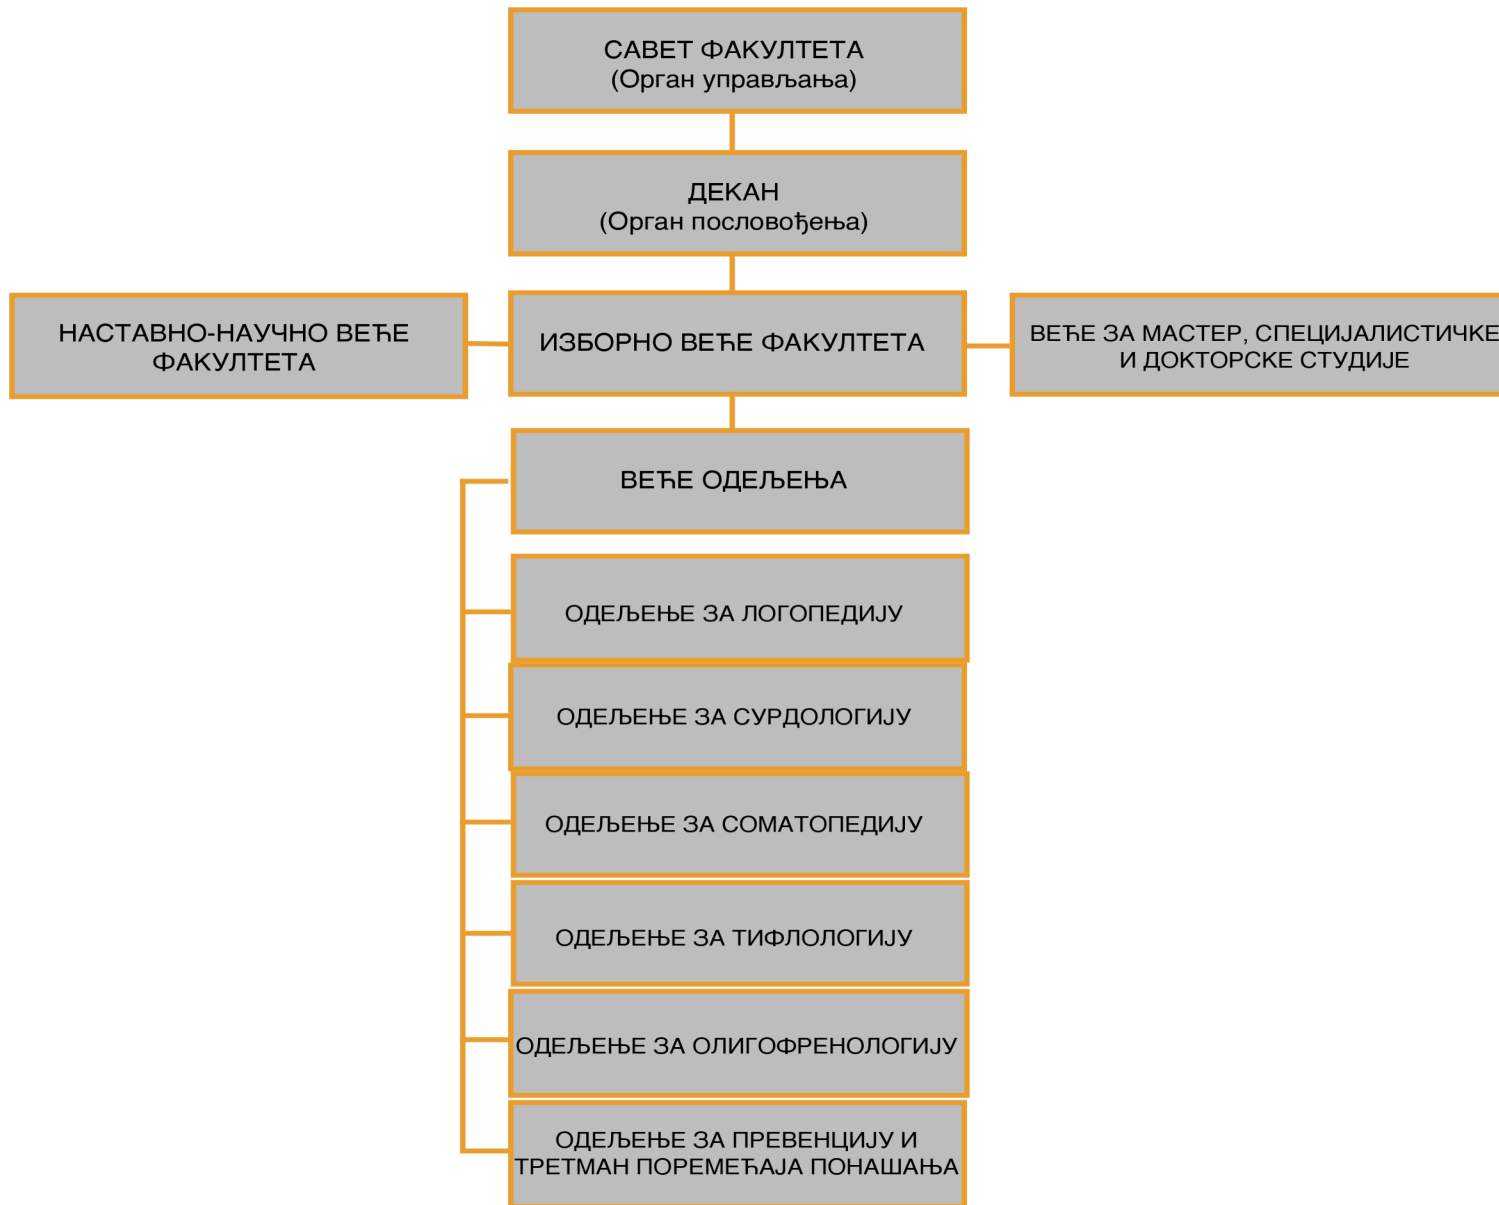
САВЕТ ФАКУЛТЕТА
(Орган управљања)

ДЕКАН
(Орган пословођења)

НАСТАВНО-НАУЧНО ВЕЋЕ ФАКУЛТЕТА

ИЗБОРНО ВЕЋЕ ФАКУЛТЕТА

ВЕЋЕ ЗА МАСТЕР, СПЕЦИЈАЛИСТИЧКЕ И ДОКТОРСКЕ СТУДИЈЕ

ВЕЋЕ ОДЕЉЕЊА

ОДЕЉЕЊЕ ЗА ЛОГОПЕДИЈУ

ОДЕЉЕЊЕ ЗА СУРДОЛОГИЈУ

ОДЕЉЕЊЕ ЗА СОМАТОПЕДИЈУ

ОДЕЉЕЊЕ ЗА ТИФЛОЛОГИЈУ

ОДЕЉЕЊЕ ЗА ОЛИГОФРЕНОЛОГИЈУ

ОДЕЉЕЊЕ ЗА ПРЕВЕНЦИЈУ И ТРЕТМАН ПОРЕМЕЋАЈА ПОНАШАЊА